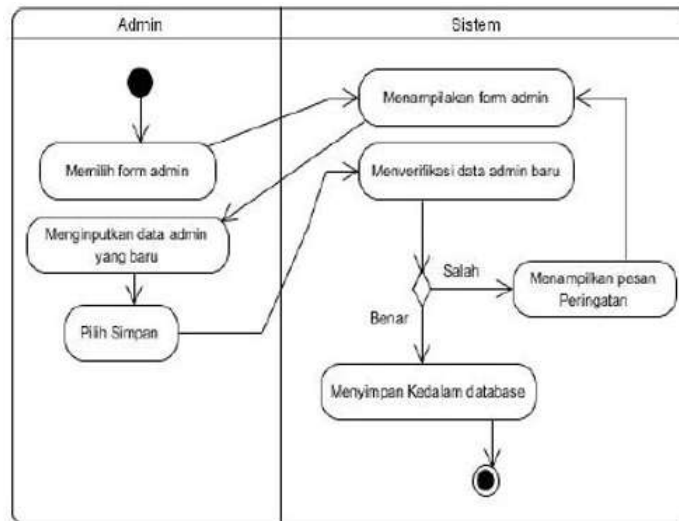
Admin

Sistem

Memilih form admin

Menampilkan form admin

Menverifikasi data admin baru

Menginputkan data admin yang baru

Salah

Menampilkan pesan Peringatan

Pilih Simpan

Benar

Menyimpan Kedalam database